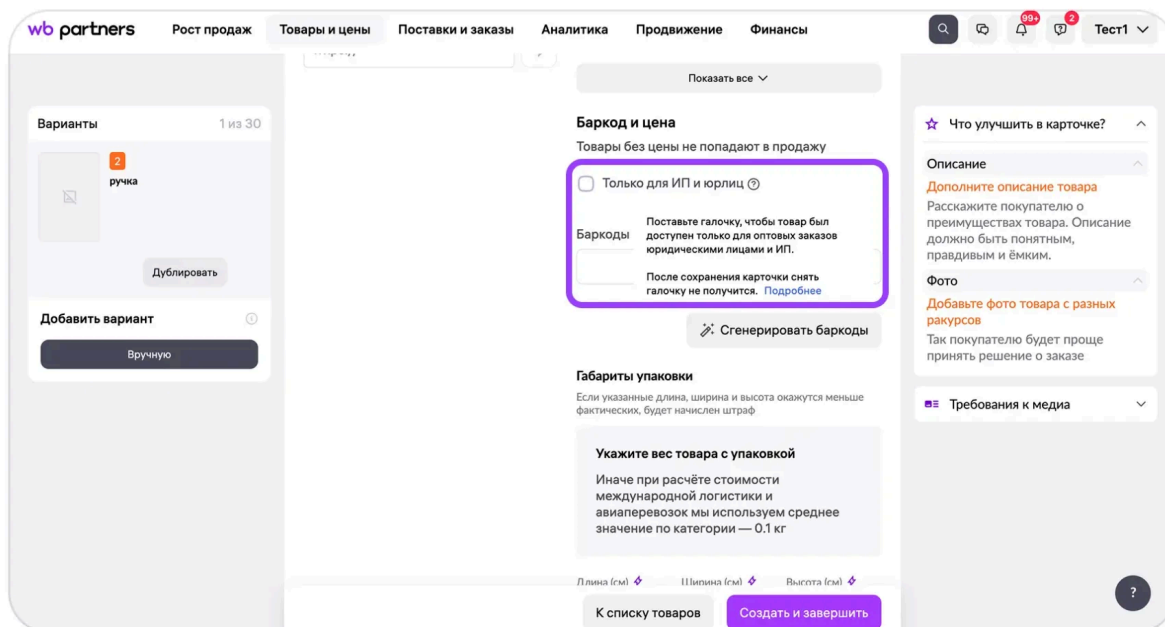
wb partners Рост продаж Товары и цены Поставки и заказы Аналитика Продвижение Финансы 99+ 2 Тест1

Показать все

Варианты 1 из 30

2
ручка

Дублировать

Добавить вариант

Вручную

Баркод и цена
Товары без цены не попадают в продажу

Только для ИП и юрлиц

Баркоды

Поставьте галочку, чтобы товар был доступен только для оптовых заказов юридическими лицами и ИП.

После сохранения карточки снять галочку не получится. Подробнее

Сгенерировать баркоды

Габариты упаковки
Если указанные длина, ширина и высота окажутся меньше фактических, будет начислен штраф

Укажите вес товара с упаковкой
Иначе при расчёте стоимости международной логистики и авиаперевозок мы используем среднее значение по категории — 0.1 кг

Длина (см) Ширина (см) Высота (см)

К списку товаров Создать и завершить

Что улучшить в карточке?

Описание
Дополните описание товара
Расскажите покупателю о преимуществах товара. Описание должно быть понятным, правдивым и ёмким.

Фото
Добавьте фото товара с разных ракурсов
Так покупателю будет проще принять решение о заказе

Требования к медиа

?